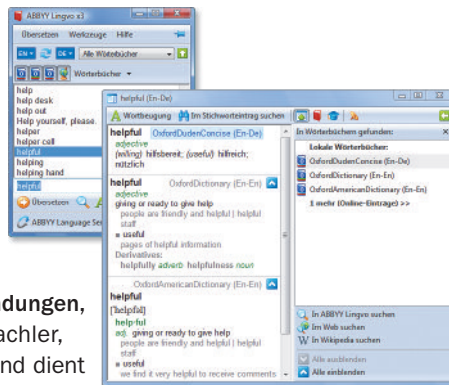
ABBYY Lingvo x3

Übersetzen Werkzeuge Hilfe

EN DE Alle Wörterbücher

Wörterbücher

help
help desk
help out
Help yourself, please.
helper
helper cell
helpful
helping
helping hand

helpful

Übersetzen

ABBYY Language Se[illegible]

helpful (En-De)

Wortbeugung Im Stichworteintrag suchen

helpful OxfordDudenConcise (En-De)
adjective
(willing) hilfsbereit; (useful) hilfreich; nützlich

helpful OxfordDictionary (En-En)
adjective
giving or ready to give help
people are friendly and helpful | helpful staff
■ useful
pages of helpful information
Derivatives:
helpfully adverb helpfulness noun

OxfordAmericanDictionary (En-En)
helpful
[ˈhelpfəl]
help·ful
adj. giving or ready to give help
people are friendly and helpful | helpful staff
■ useful
we find it very helpful to receive comments

In Wörterbüchern gefunden:
Lokale Wörterbücher:
OxfordDudenConcise (En-De)
OxfordDictionary (En-En)
OxfordAmericanDictionary (En-En)
1 mehr (Online-Einträge) >>

In ABBYY Lingvo suchen
Im Web suchen
In Wikipedia suchen

Alle ausblenden
Alle einblenden

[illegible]dungen,
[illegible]achler,
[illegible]nd dient